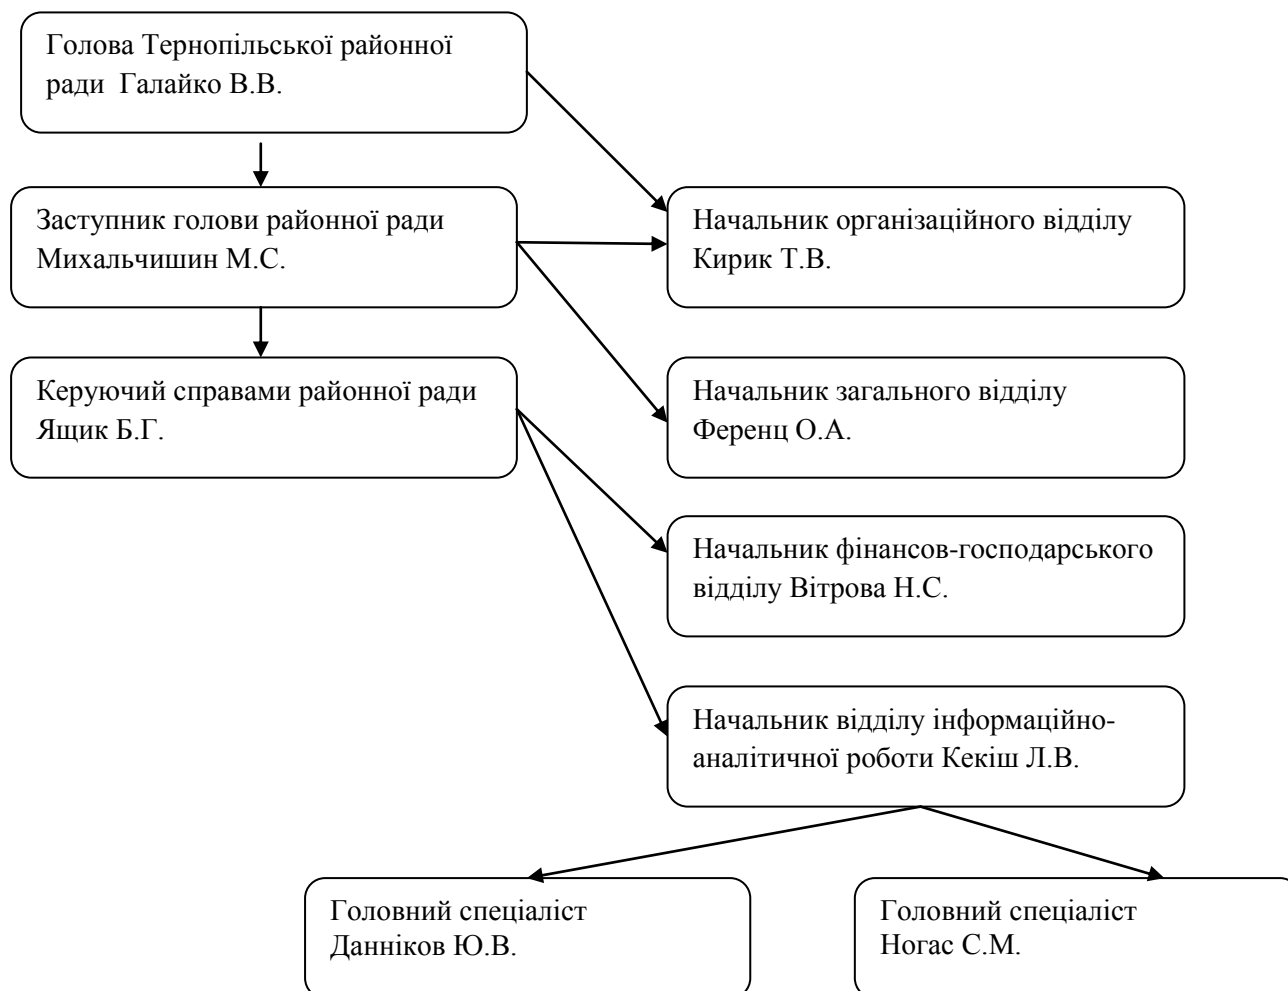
Голова Тернопільської районної ради Галайко В.В.

Заступник голови районної ради Михальчишин М.С.

Керуючий справами районної ради Ящик Б.Г.

Начальник організаційного відділу Кирик Т.В.

Начальник загального відділу Ференц О.А.

Начальник фінансов-господарського відділу Вітрова Н.С.

Начальник відділу інформаційно-аналітичної роботи Кекіш Л.В.

Головний спеціаліст Данніков Ю.В.

Головний спеціаліст Ногас С.М.